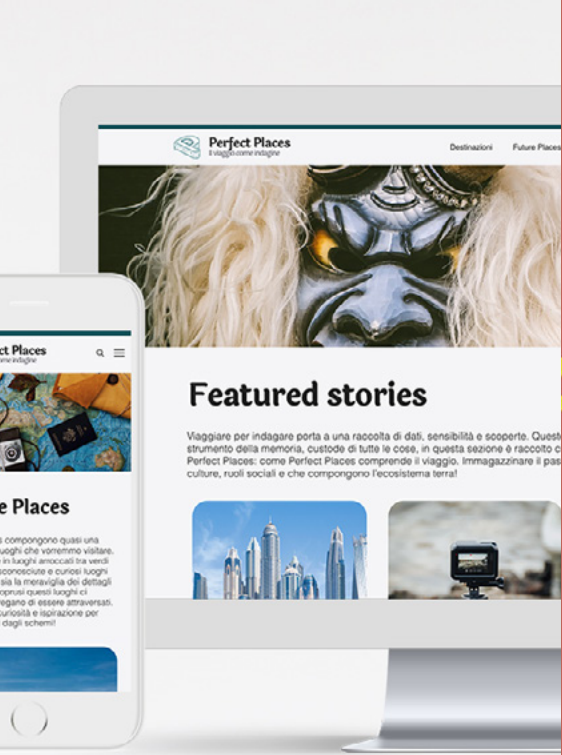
Perfect Places
Il viaggio come indagine

Destinazioni Future Places

Featured stories

Viaggiare per indagare porta a una raccolta di dati, sensibilità e scoperte. Queste strumento della memoria, custode di tutte le cose, in questa sezione è raccolto c Perfect Places: come Perfect Places comprende il viaggio. Immagazzinare il pas culture, ruoli sociali e che compongono l'ecosistema terra!

ct Places
come indagine

e Places

compongono quasi una luoghi che vorremmo visitare. in luoghi arroccati tra verdi sconosciute e curiosi luoghi sia la meraviglia dei dettagli propri questi luoghi ci pregano di essere attraversati. curiosità e ispirazione per dagli schemi!